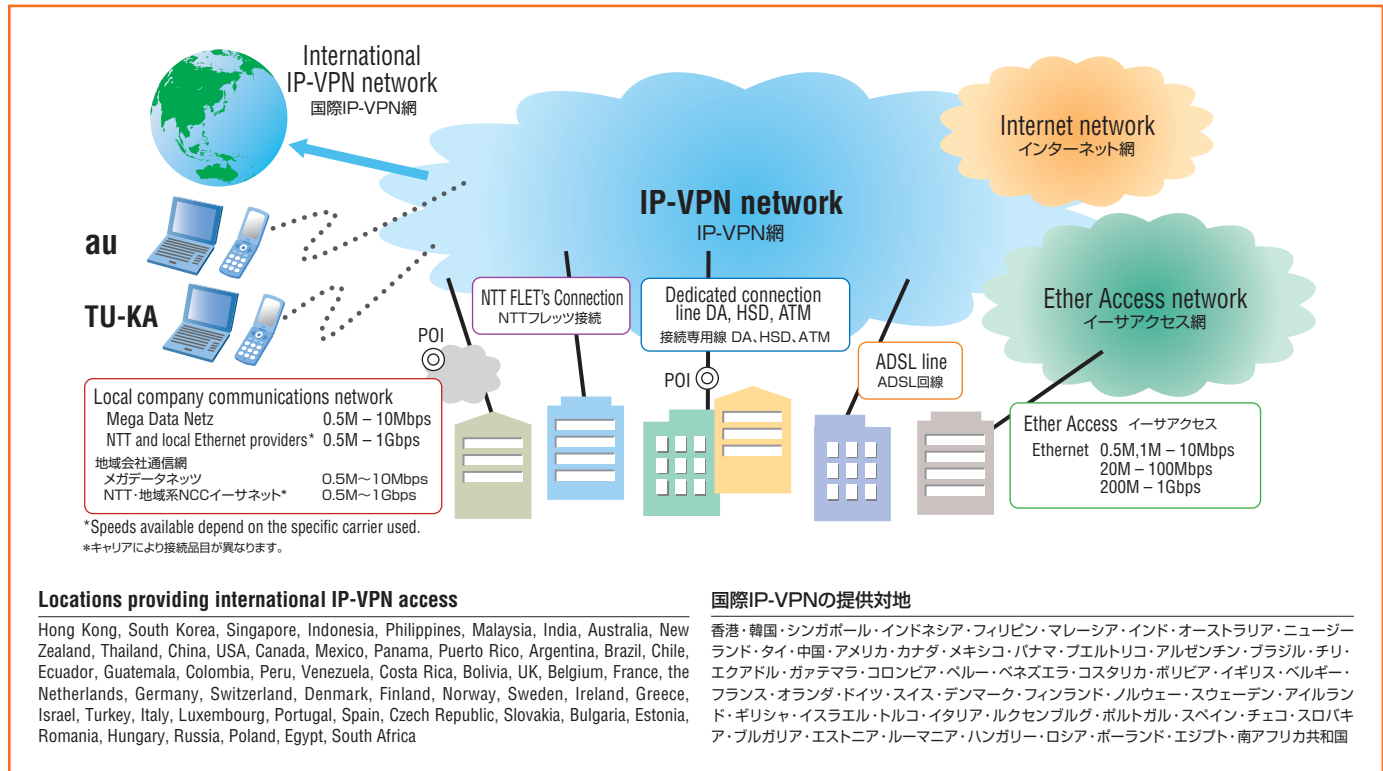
International
IP-VPN network
国際IP-VPN網

Internet network
インターネット網

IP-VPN network
IP-VPN網

au

TU-KA

NTT FLET's Connection
NTTフレッツ接続

Dedicated connection line DA, HSD, ATM
接続専用線 DA、HSD、ATM

Ether Access network
イーサアクセス網

POI

POI

ADSL line
ADSL回線

Local company communications network
Mega Data Netz 0.5M – 10Mbps
NTT and local Ethernet providers* 0.5M – 1Gbps
地域会社通信網
メガデータネッツ 0.5M～10Mbps
NTT・地域系NCCイーサネット* 0.5M～1Gbps

Ether Access イーサアクセス
Ethernet 0.5M,1M – 10Mbps
20M – 100Mbps
200M – 1Gbps

*Speeds available depend on the specific carrier used.
*キャリアにより接続品目が異なります。

Locations providing international IP-VPN access

Hong Kong, South Korea, Singapore, Indonesia, Philippines, Malaysia, India, Australia, New Zealand, Thailand, China, USA, Canada, Mexico, Panama, Puerto Rico, Argentina, Brazil, Chile, Ecuador, Guatemala, Colombia, Peru, Venezuela, Costa Rica, Bolivia, UK, Belgium, France, the Netherlands, Germany, Switzerland, Denmark, Finland, Norway, Sweden, Ireland, Greece, Israel, Turkey, Italy, Luxembourg, Portugal, Spain, Czech Republic, Slovakia, Bulgaria, Estonia, Romania, Hungary, Russia, Poland, Egypt, South Africa

国際IP-VPNの提供対地

香港・韓国・シンガポール・インドネシア・フィリピン・マレーシア・インド・オーストラリア・ニュージーランド・タイ・中国・アメリカ・カナダ・メキシコ・パナマ・プエルトリコ・アルゼンチン・ブラジル・チリ・エクアドル・ガァテマラ・コロンビア・ペルー・ベネズエラ・コスタリカ・ボリビア・イギリス・ベルギー・フランス・オランダ・ドイツ・スイス・デンマーク・フィンランド・ノルウェー・スウェーデン・アイルランド・ギリシャ・イスラエル・トルコ・イタリア・ルクセンブルグ・ポルトガル・スペイン・チェコ・スロバキア・ブルガリア・エストニア・ルーマニア・ハンガリー・ロシア・ポーランド・エジプト・南アフリカ共和国